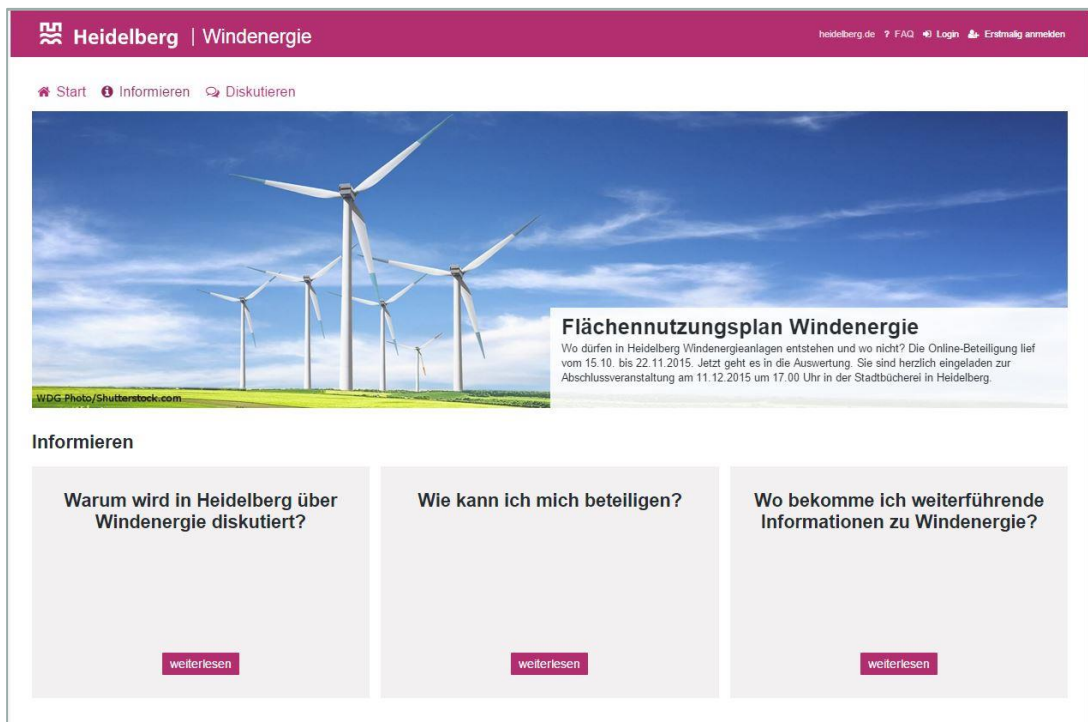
Heidelberg | Windenergie

heidelberg.de ? FAQ Login Erstmalig anmelden

Start Informieren Diskutieren

WDG Photo/Shutterstock.com

Flächennutzungsplan Windenergie

Wo dürfen in Heidelberg Windenergieanlagen entstehen und wo nicht? Die Online-Beteiligung lief vom 15.10. bis 22.11.2015. Jetzt geht es in die Auswertung. Sie sind herzlich eingeladen zur Abschlussveranstaltung am 11.12.2015 um 17.00 Uhr in der Stadtbücherei in Heidelberg.

Informieren

Warum wird in Heidelberg über Windenergie diskutiert?

weiterlesen

Wie kann ich mich beteiligen?

weiterlesen

Wo bekomme ich weiterführende Informationen zu Windenergie?

weiterlesen